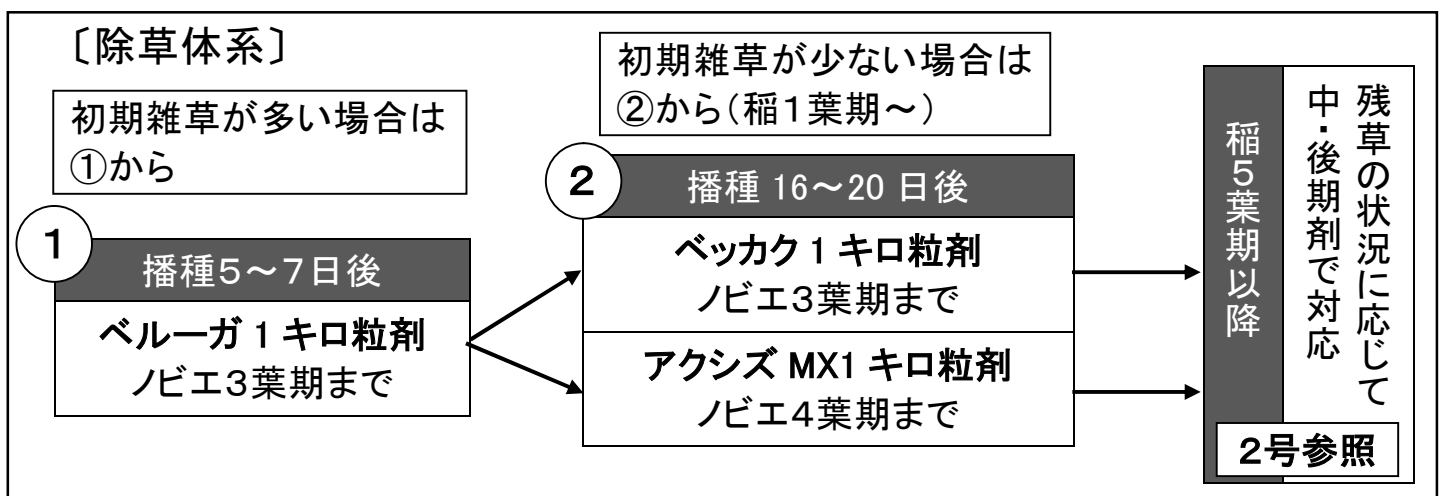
〔除草体系〕

初期雑草が多い場合は①から

初期雑草が少ない場合は②から（稲1葉期～）

1 播種5～7日後

ベルーガ 1 キロ粒剤
ノビエ3葉期まで

2 播種 16～20 日後

ベッカク 1 キロ粒剤
ノビエ3葉期まで

アクシズ MX1 キロ粒剤
ノビエ4葉期まで

稲5葉期以降

残草の状況に応じて中・後期剤で対応

2号参照